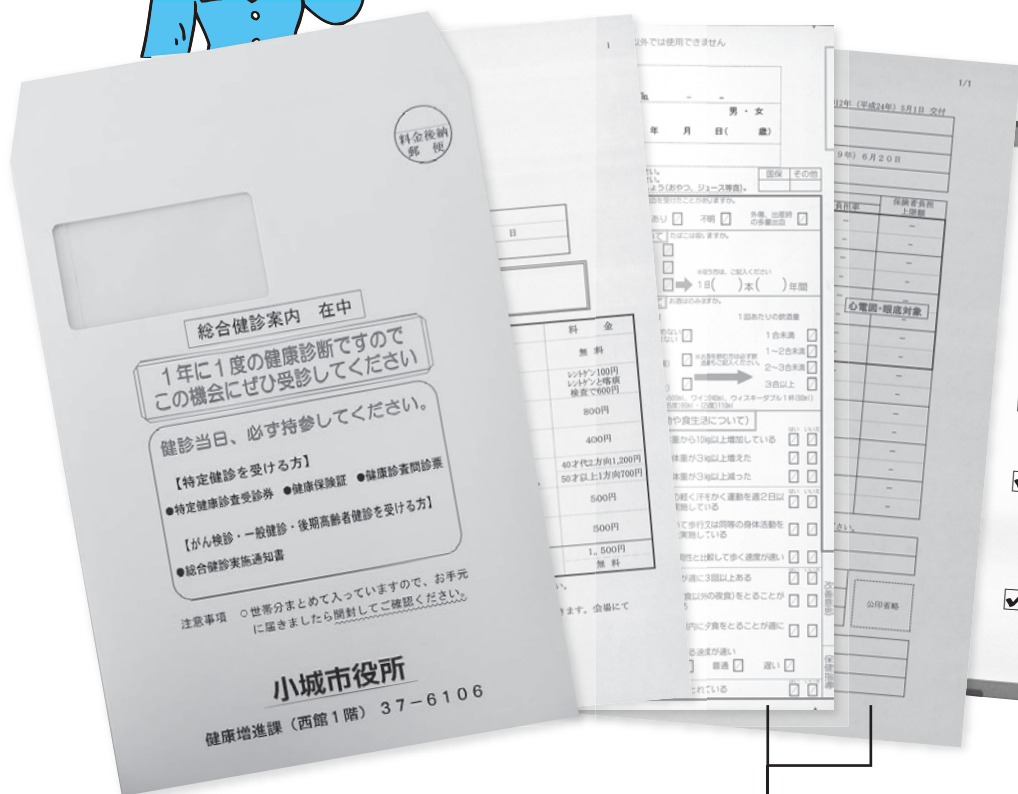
料金後納
郵便

総合健診案内　在中

1年に1度の健康診断ですので
この機会にぜひ受診してください

健診当日、必ず持参してください。

【特定健診を受ける方】
●特定健康診査受診券　●健康保険証　●健康診査問診票

【がん検診・一般健診・後期高齢者健診を受ける方】
●総合健診実施通知書

注意事項　○世帯分まとめて入っていますので、お手元に届きましたら開封してご確認ください。

小城市役所
健康増進課（西館1階）37−6106

1

日

料　金
無　料
レントゲン100円
レントゲンと喀痰検査で600円
800円
400円
40才代上方向1,200円
50才以上上方向700円
500円
500円
1，500円
無　料

ます。会場にて

以外では使用できません

男・女
年　月　日(　歳)

国保　その他

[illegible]
ょう(おやつ、ジュース等食)。

1日(　)本(　)年間

1回あたりの飲酒量
1合未満
1〜2合未満
2〜3合未満
3合以上

(動や食生活について)
重から10kg以上増加している
体重が3kg以上増えた
体重が3kg以上減った
で軽く汗をかく運動を週2日以上
以上実施している
上で歩行又は同等の身体活動を
1時間以上実施している
性と比較して歩く速度が速い
が週に3回以上ある
食(以外の夜食)をとることが
内に夕食をとることが週に
普通　遅い

1/1
12年(平成24年)5月1日 交付
9年)6月20日

保険者負担上限額
心電図・眼底対象

公印省略